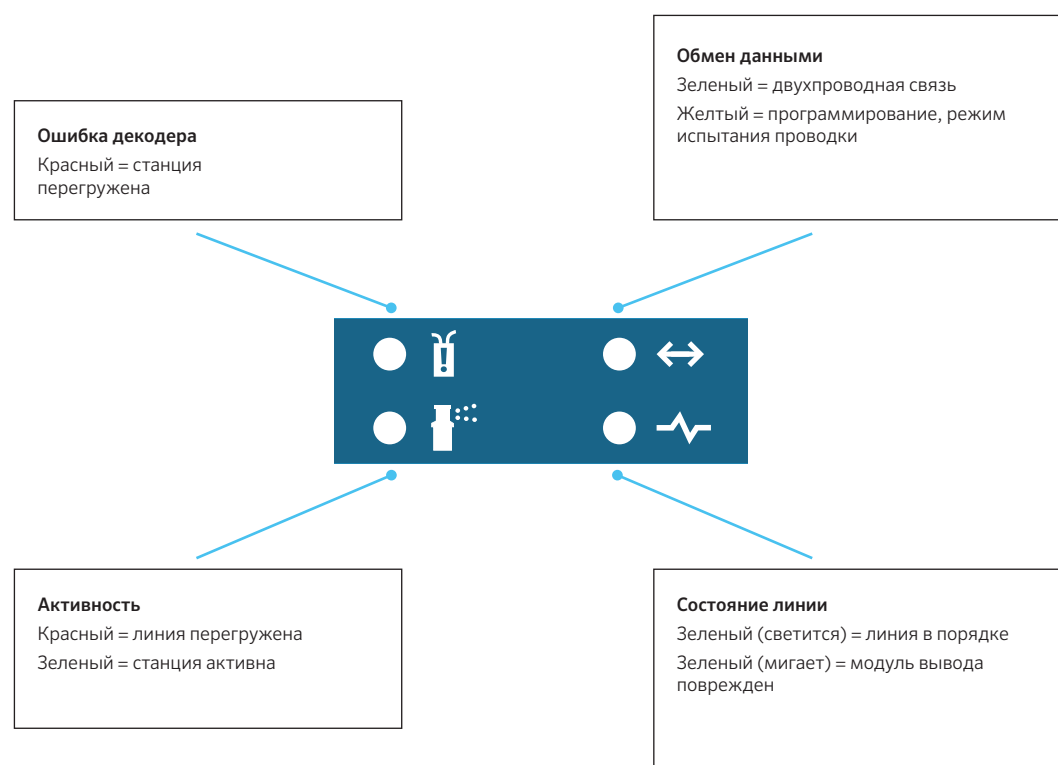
Обмен данными
Зеленый = двухпроводная связь
Желтый = программирование, режим испытания проводки

Ошибка декодера
Красный = станция перегружена

Активность
Красный = линия перегружена
Зеленый = станция активна

Состояние линии
Зеленый (светится) = линия в порядке
Зеленый (мигает) = модуль вывода поврежден